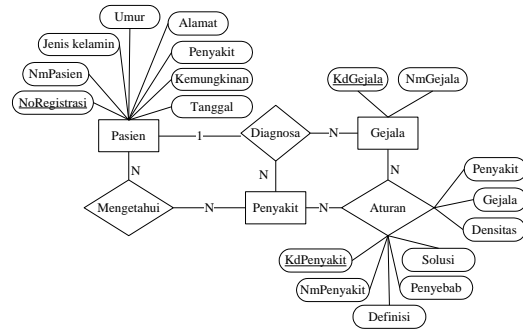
Umur

Alamat

Jenis kelamin

Penyakit

NmPasien

Kemungkinan

NoRegistrasi

Tanggal

KdGejala

NmGejala

Pasien

1

Diagnosa

N

Gejala

N

N

N

Penyakit

Gejala

Mengetahui

N

Penyakit

N

Aturan

Densitas

KdPenyakit

Solusi

NmPenyakit

Penyebab

Definisi